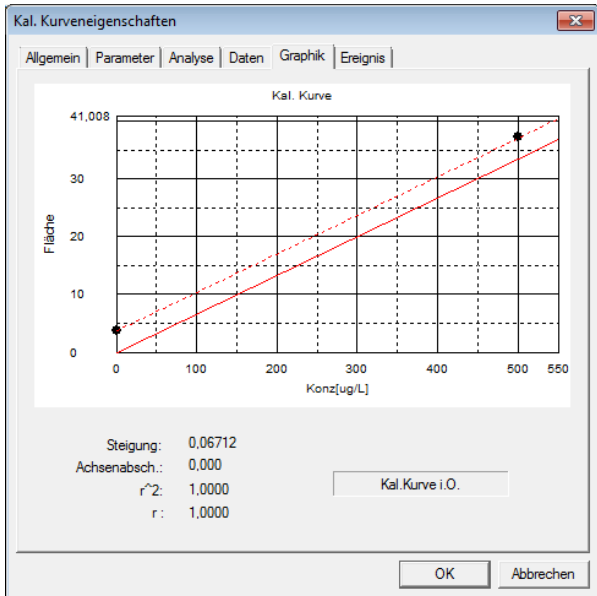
Kal. Kurveneigenschaften

Allgemein | Parameter | Analyse | Daten | Graphik | Ereignis

Kal. Kurve

41,008
30
20
10
0

Fläche

0 100 200 300 400 500 550

Konz[ug/L]

Steigung: 0,06712
Achsenabsch.: 0,000
r^2: 1,0000
r : 1,0000

Kal.Kurve i.O.

OK
Abbrechen